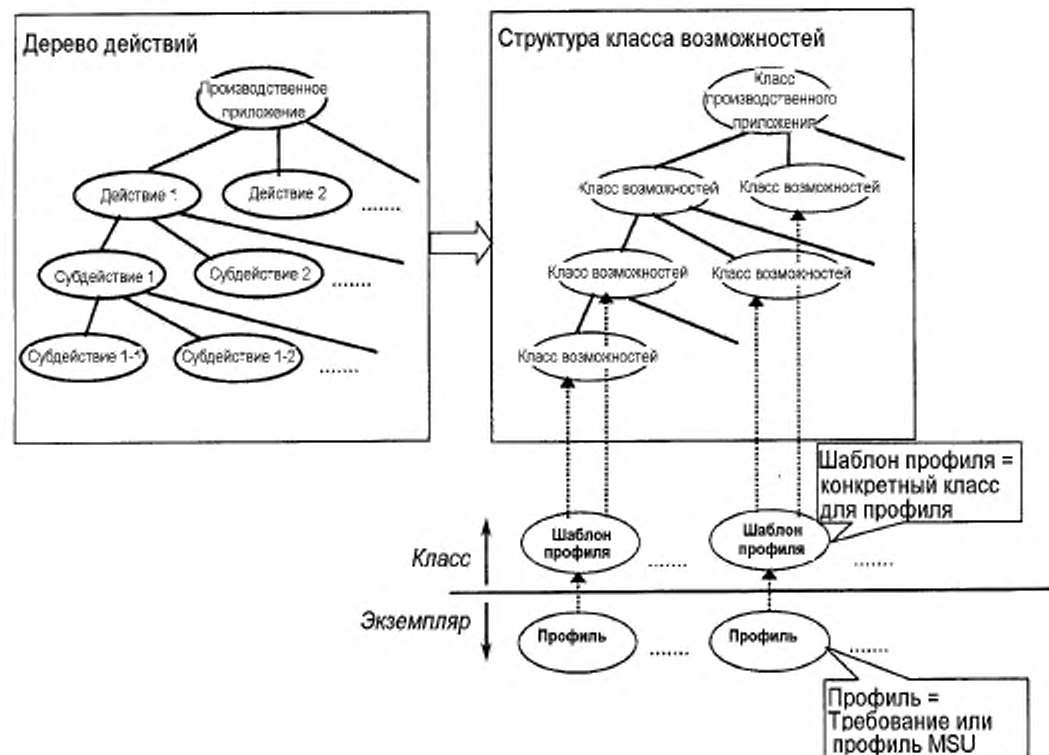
Дерево действий

Производственное приложение

Действие 1

Действие 2

......

Субдействие 1

Субдействие 2

......

Субдействие 1-1

Субдействие 1-2

......

Структура класса возможностей

Класс производственного приложения

Класс возможностей

Класс возможностей

Класс возможностей

Класс возможностей

Класс возможностей

Шаблон профиля = конкретный класс для профиля

Класс

Шаблон профиля

......

Шаблон профиля

......

Экземпляр

Профиль

......

Профиль

......

Профиль = Требование или профиль MSU